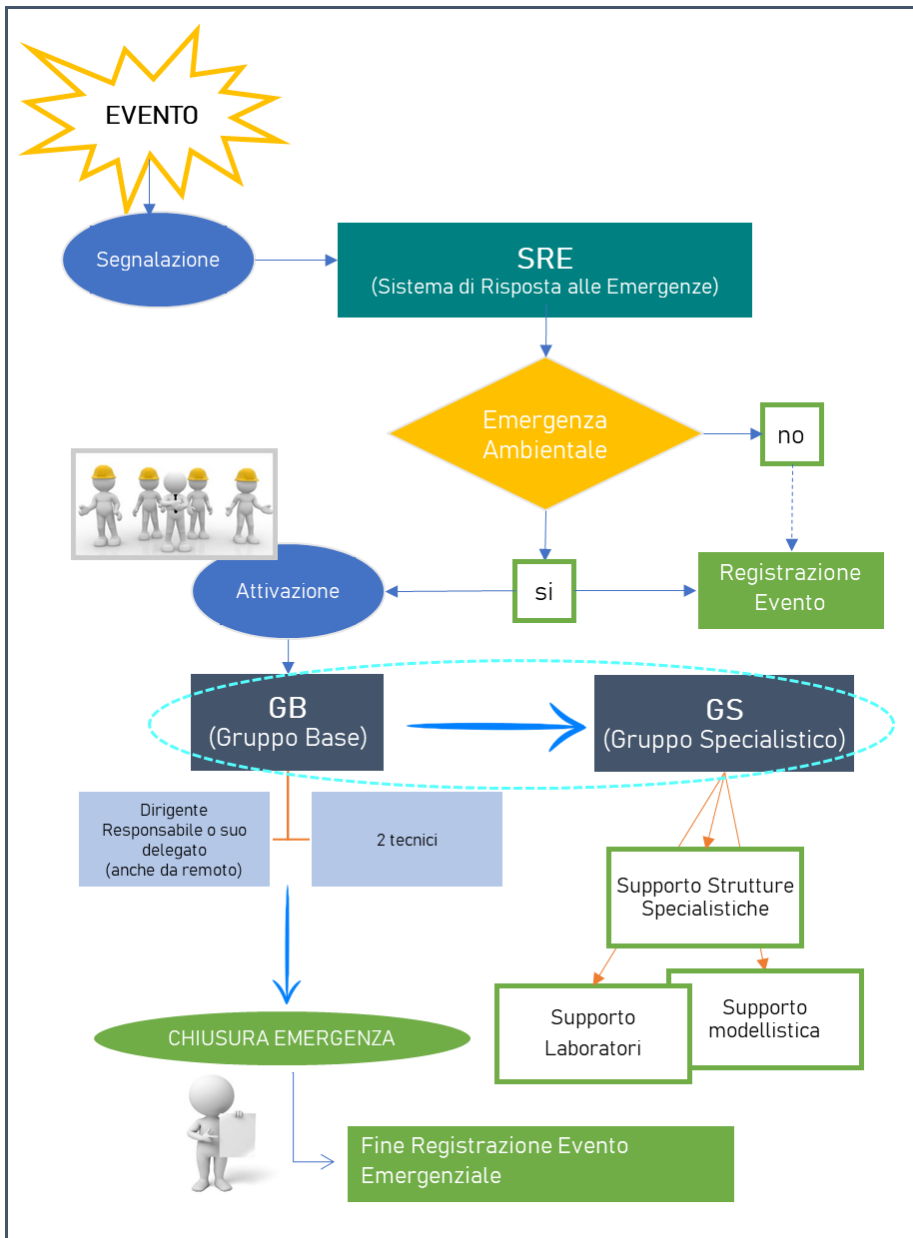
EVENTO

Segnalazione

SRE
(Sistema di Risposta alle Emergenze)

Emergenza Ambientale

no

Registrazione Evento

si

Attivazione

GB
(Gruppo Base)

GS
(Gruppo Specialistico)

Dirigente Responsabile o suo delegato (anche da remoto)

2 tecnici

Supporto Strutture Specialistiche

Supporto Laboratori

Supporto modellistica

CHIUSURA EMERGENZA

Fine Registrazione Evento Emergenziale